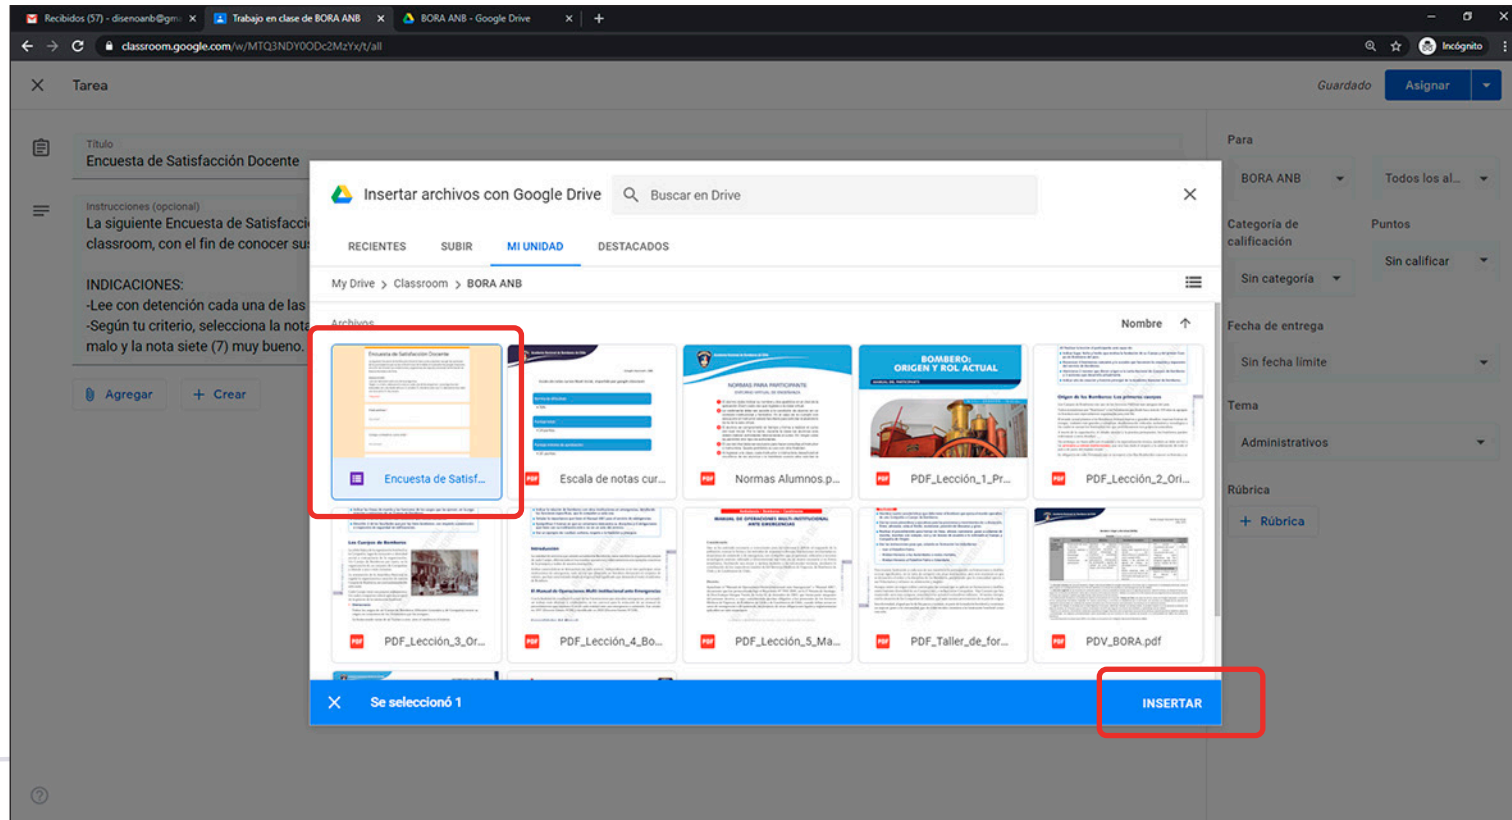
Recibidos (57) - disenoanb@gm ×
Trabajo en clase de BORA ANB ×
BORA ANB - Google Drive ×
+

classroom.google.com/w/MTQ3NDY0ODc2MzYx/t/all
Incógnito

× Tarea
Guardado
Asignar

Título
Encuesta de Satisfacción Docente

Instrucciones (opcional)
La siguiente Encuesta de Satisfacci
classroom, con el fin de conocer su

INDICACIONES:
-Lee con detención cada una de las
-Según tu criterio, selecciona la nota
malo y la nota siete (7) muy bueno.

Agregar
+ Crear

Para
BORA ANB
Todos los al...
Categoría de calificación
Puntos
Sin categoría
Sin calificar
Fecha de entrega
Sin fecha límite
Tema
Administrativos
Rúbrica
+ Rúbrica

Insertar archivos con Google Drive
Buscar en Drive
×
RECIENTES
SUBIR
MI UNIDAD
DESTACADOS
My Drive > Classroom > BORA ANB
Archivos
Nombre

Encuesta de Satisf...
Escala de notas cur...
Normas Alumnos.p...
BOMBERO: ORIGEN Y ROL ACTUAL
PDF_Lección_1_Pr...
PDF_Lección_2_Ori...
PDF_Lección_3_Or...
PDF_Lección_4_Bo...
PDF_Lección_5_Ma...
PDF_Taller_de_for...
PDV_BORA.pdf

× Se seleccionó 1
INSERTAR